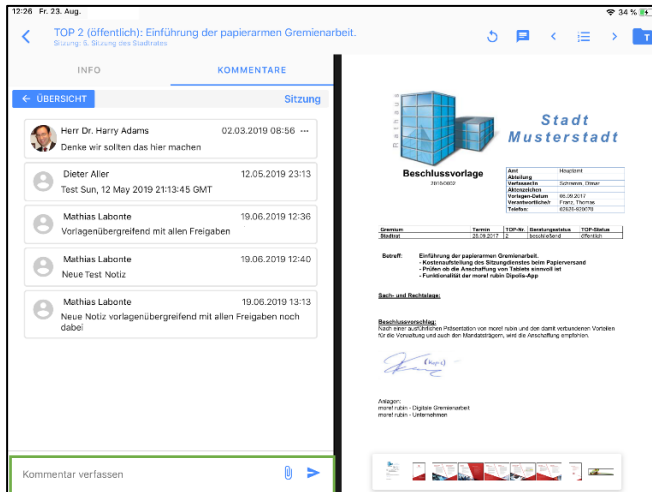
12:26 Fr. 23. Aug.

34 %

TOP 2 (öffentlich): Einführung der papierarmen Gremienarbeit.
Sitzung: 5. Sitzung des Stadtrates

INFO

KOMMENTARE

← ÜBERSICHT

Sitzung

Herr Dr. Harry Adams 02.03.2019 08:56 ···
Denke wir sollten das hier machen

Dieter Aller 12.05.2019 23:13
Test Sun, 12 May 2019 21:13:45 GMT

Mathias Labonte 19.06.2019 12:36
Vorlagenübergreifend mit allen Freigaben

Mathias Labonte 19.06.2019 12:40
Neue Test Notiz

Mathias Labonte 19.06.2019 13:13
Neue Notiz vorlagenübergreifend mit allen Freigaben noch dabei

Kommentar verfassen

Stadt
Musterstadt

Beschlussvorlage
2016/0602

| Amt | Hauptamt |
|---|---|
| Abteilung | |
| Verfasser/in | Schnieren, Oliver |
| Aktenzeichen | |
| Vorlagen-Datum | 05.05.2017 |
| Verantwortliche/r | Franz, Thomas |
| Telefon: | 02620-929079 |

| Gremium | Termin | TOP-Nr. | Beratungsstatus | TOP-Status |
|---|---|---|---|---|
| Stadtrat | 26.06.2017 | 2 | beschließend | öffentlich |

Betreff: Einführung der papierarmen Gremienarbeit.
- Kostenaufstellung des Sitzungsdienstes beim Papierversand
- Prüfen ob die Anschaffung von Tablets sinnvoll ist
- Funktionalität der more! rubin Dipolis-App

Sach- und Rechtslage:

Beschlussvorschlag:
Nach einer ausführlichen Präsentation von more! rubin und den damit verbundenen Vorteilen für die Verwaltung und auch den Mandatsträgern, wird die Anschaffung empfohlen.

Anlagen:
more! rubin - Digitale Gremienarbeit
more! rubin - Unternehmen